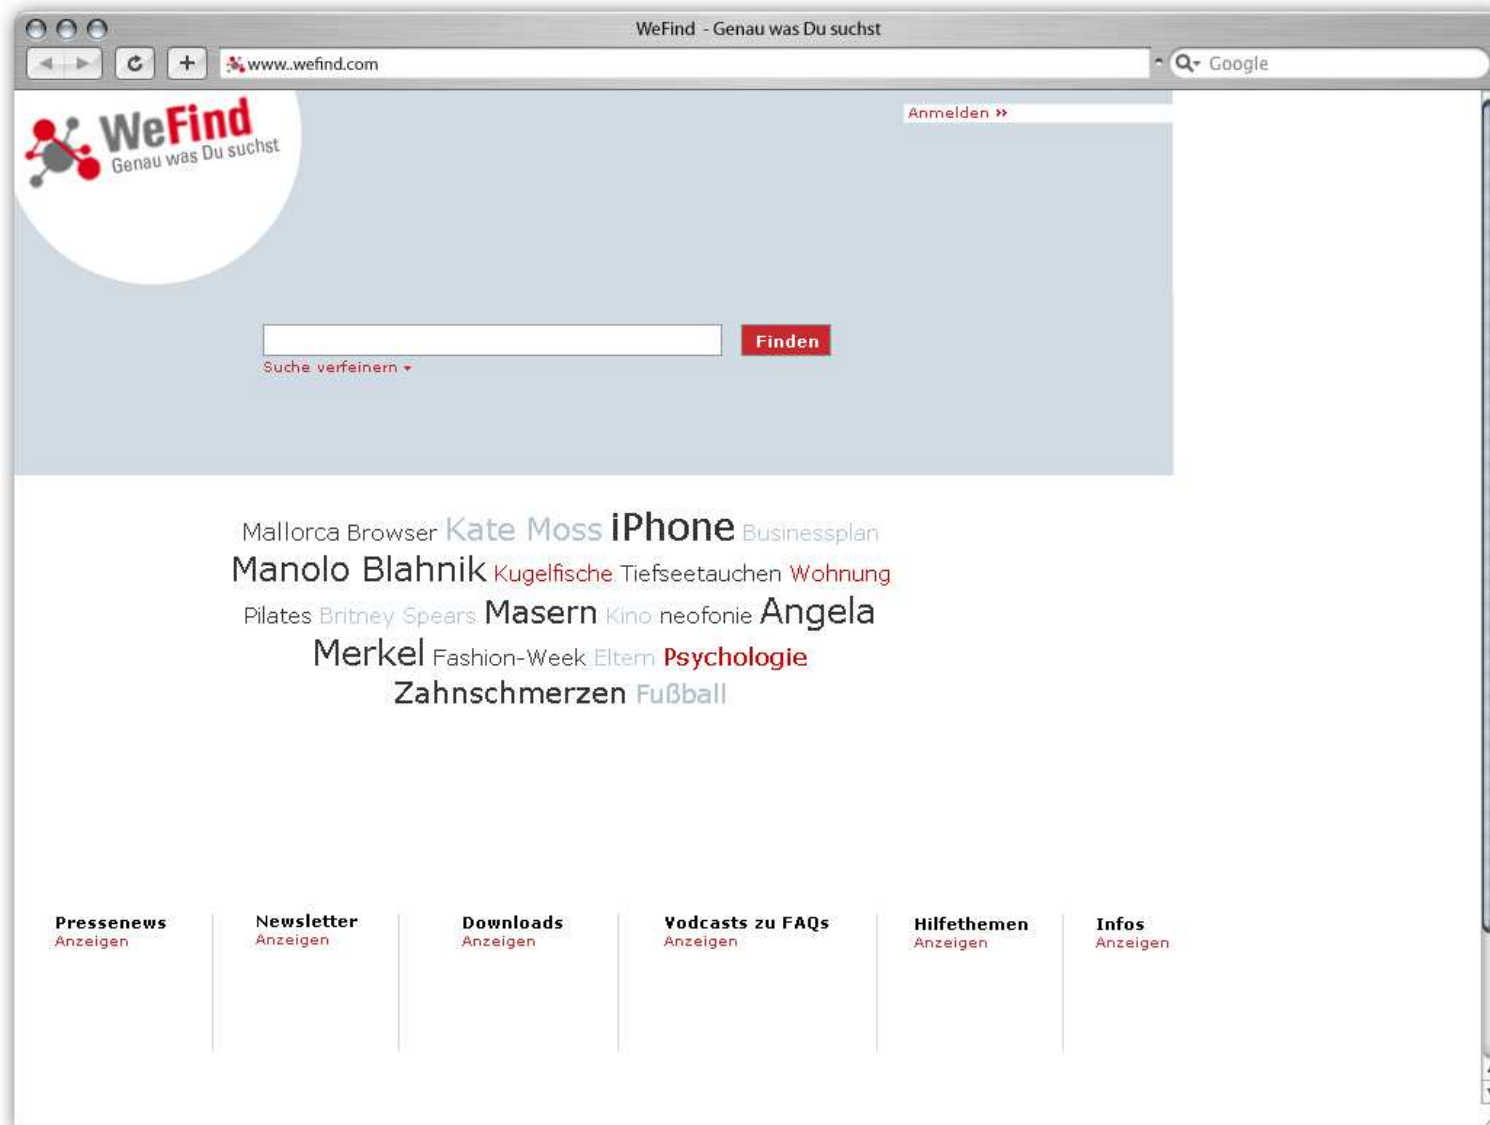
WeFind - Genau was Du suchst

www..wefind.com

Google

WeFind
Genau was Du suchst

Anmelden »

Finden

Suche verfeinern ▾

Mallorca Browser Kate Moss iPhone Businessplan Manolo Blahnik Kugelfische Tiefseetauchen Wohnung Pilates Britney Spears Masern Kino neofonie Angela Merkel Fashion-Week Eltern Psychologie Zahnschmerzen Fußball

Pressenews
Anzeigen

Newsletter
Anzeigen

Downloads
Anzeigen

Vodcasts zu FAQs
Anzeigen

Hilfethemen
Anzeigen

Infos
Anzeigen